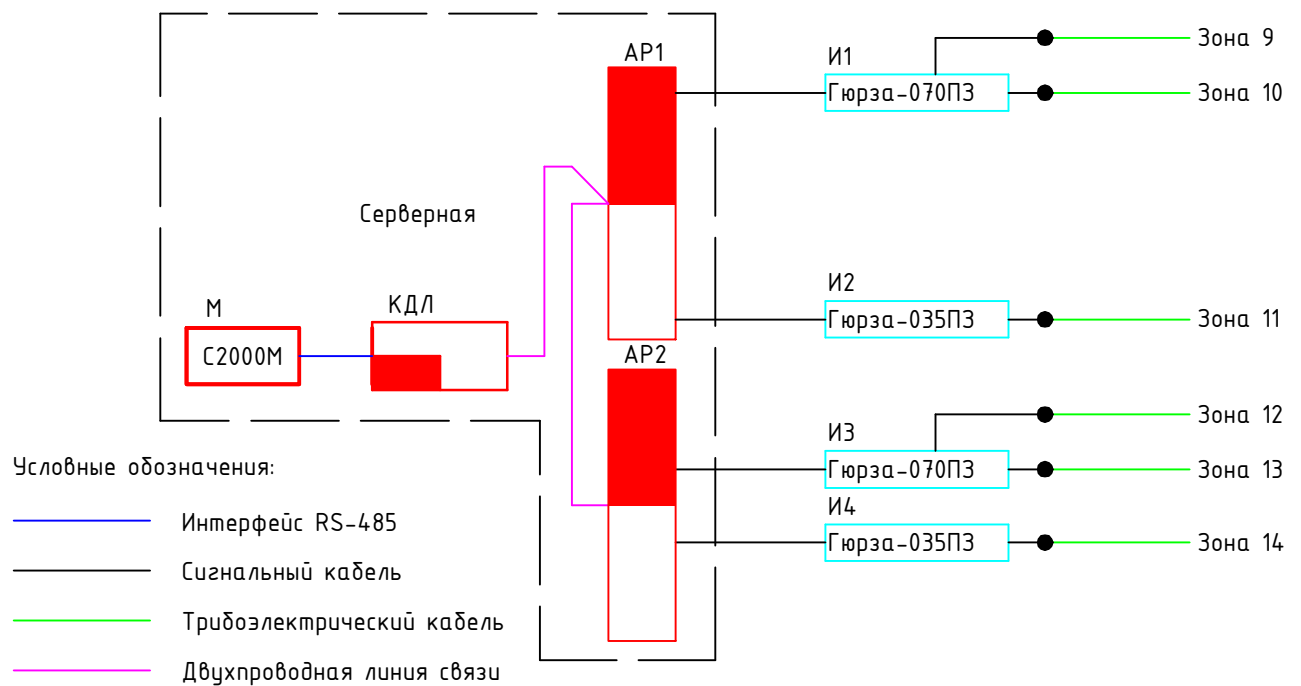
АР1

И1

Гюрза-070ПЗ

Зона 9

Зона 10

Серверная

И2

Гюрза-035ПЗ

Зона 11

М

С2000М

КДЛ

АР2

И3

Гюрза-070ПЗ

Зона 12

Зона 13

И4

Гюрза-035ПЗ

Зона 14

Условные обозначения:

Интерфейс RS-485

Сигнальный кабель

Трибоэлектрический кабель

Двухпроводная линия связи